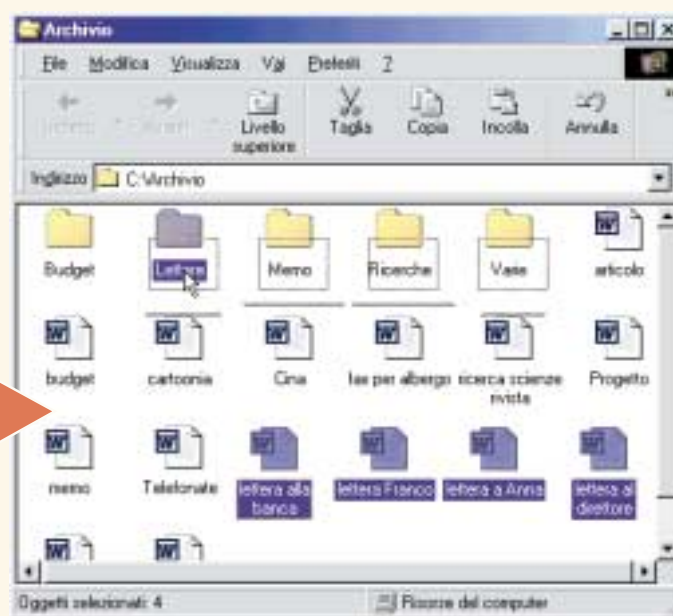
Archivio

File Modifica Visualizza Vai Preferiti ?

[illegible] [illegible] Livello superiore Taglia Copia Incolla Annulla

Indirizzo C:\Archivio

Budget Lettere Memo Ricerche Varie articolo

budget cartoonia Cina fax per albergo ricerca scienze rivista Progetto

memo Telefonate lettera alla banca lettera Franco lettera a Anna lettera al direttore

Oggetti selezionati: 4 Risorse del computer